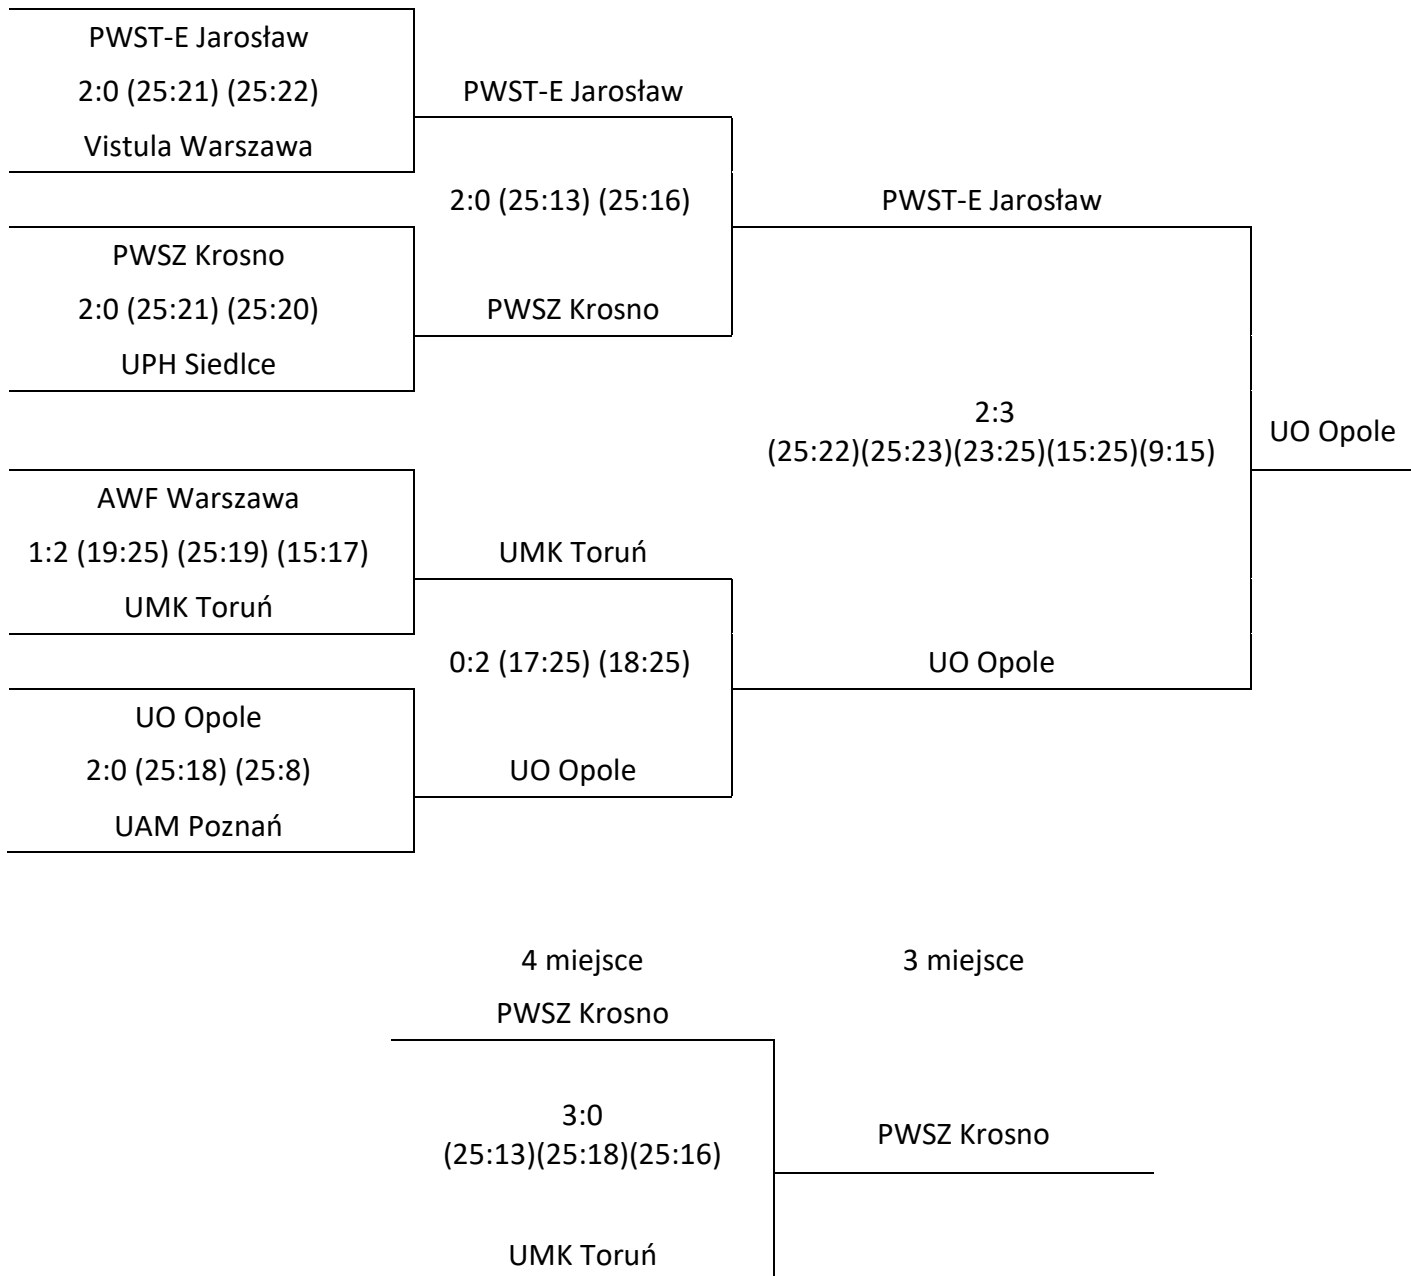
PWST-E Jarosław
2:0 (25:21) (25:22)
Vistula Warszawa

PWSZ Krosno
2:0 (25:21) (25:20)
UPH Siedlce

AWF Warszawa
1:2 (19:25) (25:19) (15:17)
UMK Toruń

UO Opole
2:0 (25:18) (25:8)
UAM Poznań

PWST-E Jarosław
2:0 (25:13) (25:16)
PWSZ Krosno

UMK Toruń
0:2 (17:25) (18:25)
UO Opole

PWST-E Jarosław
2:3
(25:22)(25:23)(23:25)(15:25)(9:15)
UO Opole

UO Opole

4 miejsce
3 miejsce

PWSZ Krosno
3:0
(25:13)(25:18)(25:16)
UMK Toruń

PWSZ Krosno